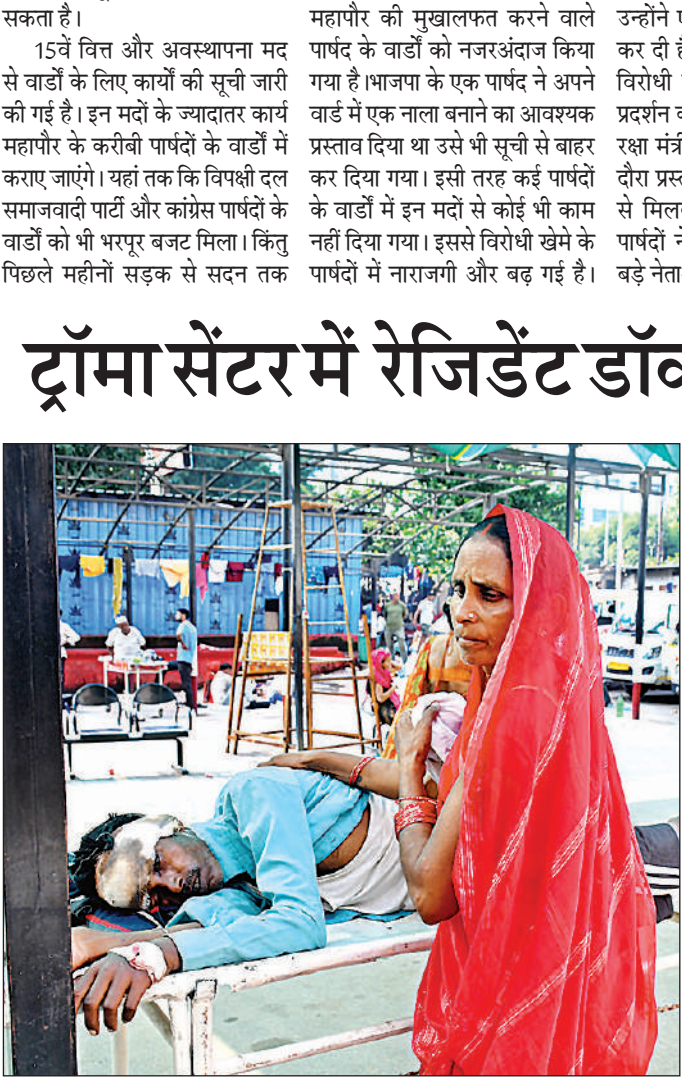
सकता है।

15वें वित्त और अवस्थापना मद से वार्डों के लिए कार्यों की सूची जारी की गई है। इन मदों के ज्यादातर कार्य महापौर के करीबी पार्षदों के वार्डों में कराए जाएंगे। यहां तक कि विपक्षी दल समाजवादी पार्टी और कांग्रेस पार्षदों के वार्डों को भी भरपूर बजट मिला। किंतु पिछले महीनों सड़क से सदन तक

महापौर की मुखालफत करने वाले पार्षद के वार्डों को नजरअंदाज किया गया है।भाजपा के एक पार्षद ने अपने वार्ड में एक नाला बनाने का आवश्यक प्रस्ताव दिया था उसे भी सूची से बाहर कर दिया गया। इसी तरह कई पार्षदों के वार्डों में इन मदों से कोई भी काम नहीं दिया गया। इससे विरोधी खेमे के पार्षदों में नाराजगी और बढ़ गई है।

उन्होंने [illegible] कर दी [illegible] विरोधी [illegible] प्रदर्शन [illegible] रक्षा मंत्री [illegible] दौरा प्रस्त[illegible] से मिल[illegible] पार्षदों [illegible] बड़े नेता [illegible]

ट्रॉमा सेंटर में रेजिडेंट डॉ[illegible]